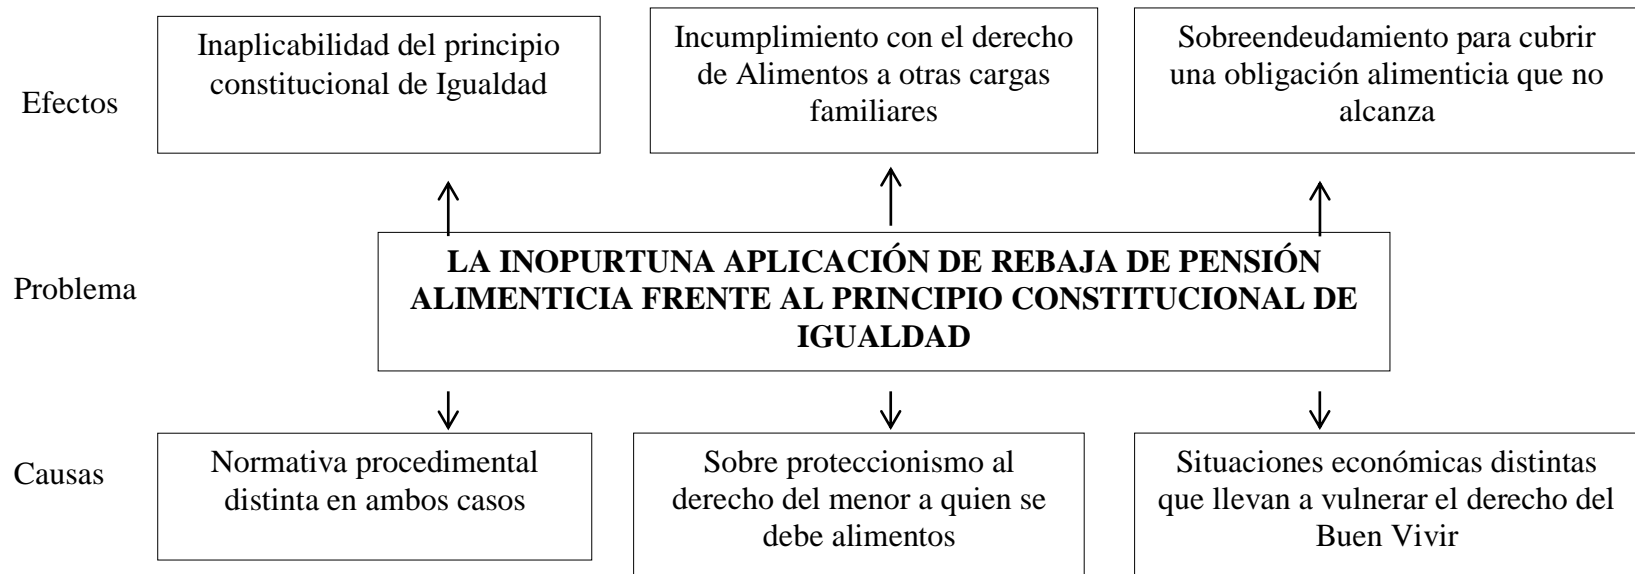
Efectos

Inaplicabilidad del principio constitucional de Igualdad

Incumplimiento con el derecho de Alimentos a otras cargas familiares

Sobreendeudamiento para cubrir una obligación alimenticia que no alcanza

Problema

LA INOPURTUNA APLICACIÓN DE REBAJA DE PENSIÓN ALIMENTICIA FRENTE AL PRINCIPIO CONSTITUCIONAL DE IGUALDAD

Causas

Normativa procedimental distinta en ambos casos

Sobre proteccionismo al derecho del menor a quien se debe alimentos

Situaciones económicas distintas que llevan a vulnerar el derecho del Buen Vivir